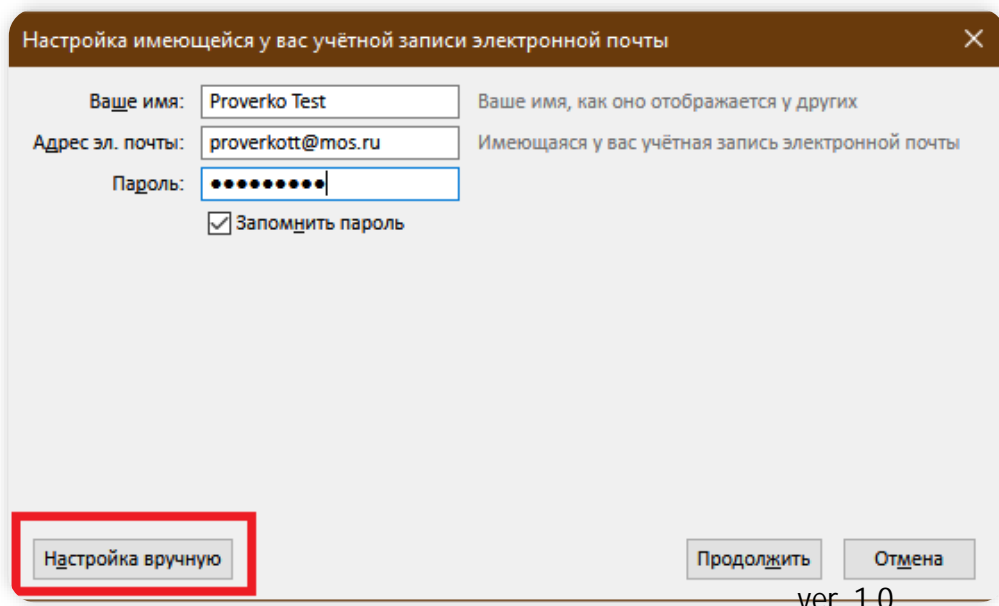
Настройка имеющейся у вас учётной записи электронной почты

Ваше имя: Proverko Test Ваше имя, как оно отображается у других

Адрес эл. почты: proverkott@mos.ru Имеющаяся у вас учётная запись электронной почты

Пароль: •••••••••

Запомнить пароль

Настройка вручную

Продолжить

Отмена

ver. 1.0